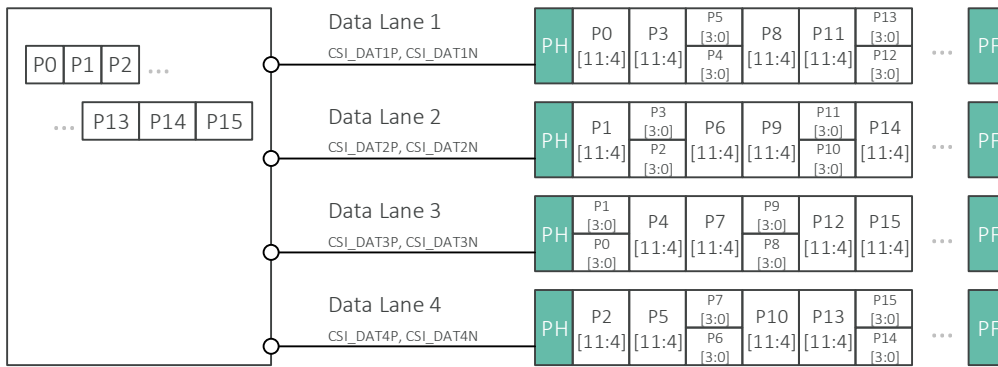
P0 P1 P2 ...

... P13 P14 P15

Data Lane 1
CSI_DAT1P, CSI_DAT1N

| PH | P0 [11:4] | P3 [11:4] | P5 [3:0] / P4 [3:0] | P8 [11:4] | P11 [11:4] | P13 [3:0] / P12 [3:0] | ... | PF |
|---|---|---|---|---|---|---|---|---|

Data Lane 2
CSI_DAT2P, CSI_DAT2N

| PH | P1 [11:4] | P3 [3:0] / P2 [3:0] | P6 [11:4] | P9 [11:4] | P11 [3:0] / P10 [3:0] | P14 [11:4] | ... | PF |
|---|---|---|---|---|---|---|---|---|

Data Lane 3
CSI_DAT3P, CSI_DAT3N

| PH | P1 [3:0] / P0 [3:0] | P4 [11:4] | P7 [11:4] | P9 [3:0] / P8 [3:0] | P12 [11:4] | P15 [11:4] | ... | PF |
|---|---|---|---|---|---|---|---|---|

Data Lane 4
CSI_DAT4P, CSI_DAT4N

| PH | P2 [11:4] | P5 [11:4] | P7 [3:0] / P6 [3:0] | P10 [11:4] | P13 [11:4] | P15 [3:0] / P14 [3:0] | ... | PF |
|---|---|---|---|---|---|---|---|---|